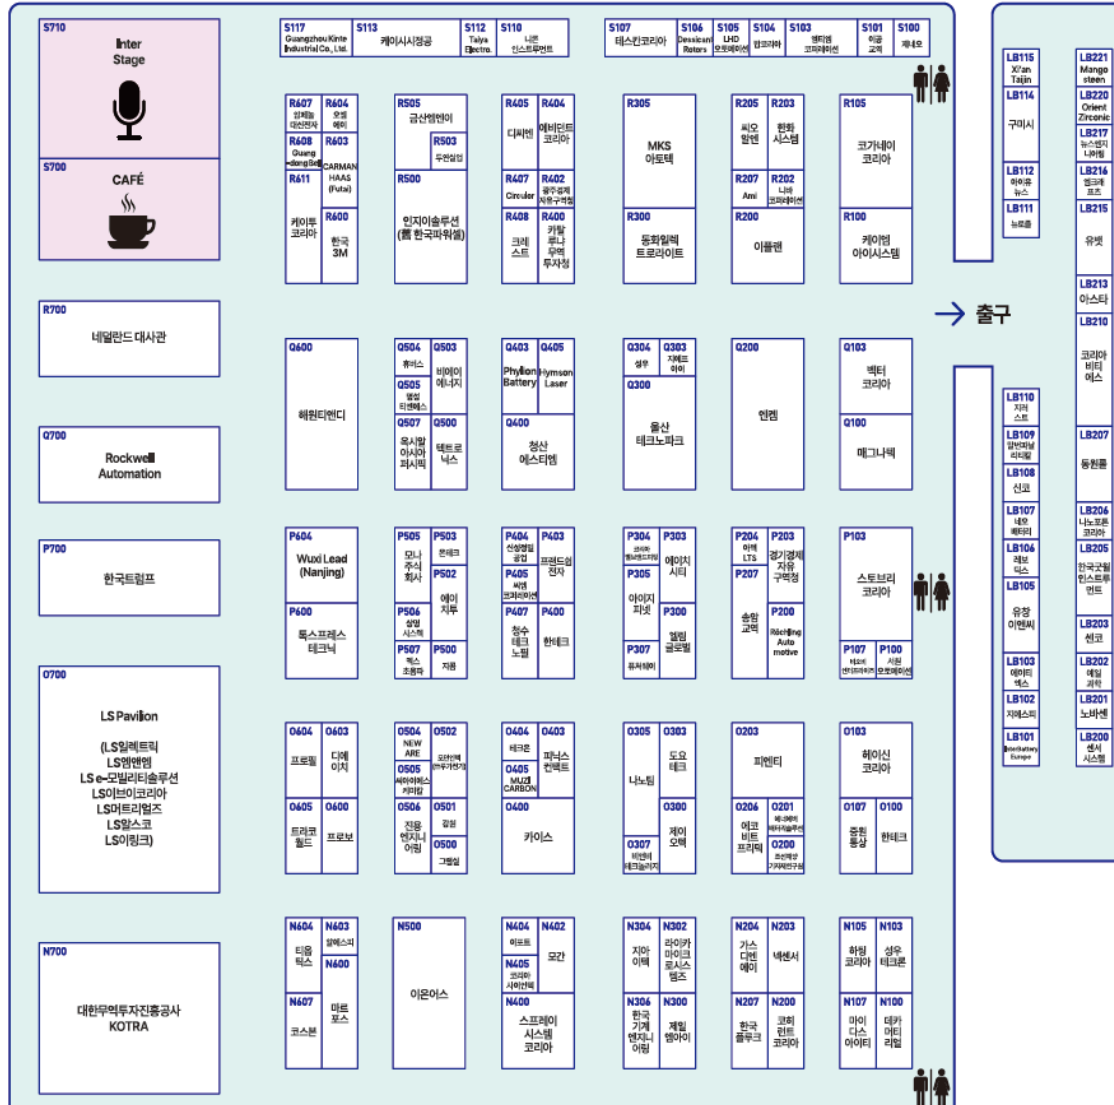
S710
Inter Stage

S700
CAFÉ

R700
네덜란드 대사관

Q700
Rockwell Automation

P700
한국트럼프

O700
LS Pavilion
(LS일렉트릭
LS엠앤엠
LS e-모빌리티솔루션
LS이브이코리아
LS머트리얼즈
LS알스코
LS이링크)

N700
대한무역투자진흥공사 KOTRA

S117 Guangzhou Kinte Industrial Co., Ltd.
S113 케이시시정공
S112 Taiya Electro.
S110 니콘 인스트루먼트
S107 테스킨코리아
S106 Dessicant Rotors
S105 LHD 오토메이션
S104 칸코리아
S103 엠티엠 코퍼레이션
S101 이공교역
S100 제네오

R607 엄베놀 대진전자
R604 오엠에이
R608 Guang-dong Sei
R603 CARMAN HAAS (Futai)
R611 케이투코리아
R600 한국 3M
R505 금산엠엔이
R503 두원실업
R500 인지이솔루션 (舊 한국파워셀)
R405 디씨엔
R404 에버던트 코리아
R407 Circuler
R402 광주경제 자유구역청
R408 크레스트
R400 카탈루냐 무역 투자청
R305 MKS 아토텍
R300 동화일렉트로라이트
R205 씨오알엔
R203 한화시스템
R207 Ami
R202 나바코퍼레이션
R200 이플랜
R105 코가네이코리아
R100 케이엠 아이시스템

Q600 해원티엔디
Q504 휴비스
Q503 비에이에너지
Q505 열성티앤에스
Q507 옥시알 아시아 퍼시픽
Q500 텍트로닉스
Q403 Phyllion Battery
Q405 Hymson Laser
Q400 청산 에스티엠
Q304 성우
Q303 지에프아이
Q300 울산 테크노파크
Q200 엔켐
Q103 벡터코리아
Q100 매그나텍

P604 Wuxi Lead (Nanjing)
P600 톡스프레스 테크닉
P505 모나주식회사
P503 온테크
P502 에이치투
P506 상영시스템
P507 픽스 초음파
P500 지용
P404 신성엔지 공업
P403 프렌드럼 전자
P405 씨엔코퍼레이션
P407 청수테크노필
P400 한테크
P304 코리아 월드엔드리피
P303 에이치시티
P305 아이지피씨
P300 엘림 글로벌
P307 퓨처쉐어
P204 이엑 LTS
P203 경기경제 자유구역청
P207 송암교역
P200 Röchling Automotive
P103 스토브리 코리아
P107 테코비 엔지니어링
P100 시원 오토메이션

O604 프로필
O603 디에이치
O605 트라코월드
O600 프로보
O504 NEW ARE
O502 오픈엣 코리아
O505 써미아메스 커머셜
O506 진영 엔지니어링
O501 길원
O500 그렉실
O404 테크온
O403 피닉스 컨택트
O405 MUZI CARBON
O400 카이스
O305 나노텍
O303 도요테크
O300 제이오텍
O307 비엔비 테크놀러지
O203 피엔티
O206 에코비트 프리텍
O201 에스에프 테크솔루션
O200 조선계공 기지레인구성
O103 헤이신코리아
O107 중원통상
O100 한테크

N604 티엠텍스
N603 알에스씨
N600
N607 코스본
N600 마르포스
N500 이온어스
N404 이도트
N402 모간
N405 코리아 사이언텍
N400 스프레이 시스템 코리아
N304 지아이텍
N302 라이카 마이크로시스템즈
N306 한국기계 엔지니어링
N300 제일엠아이
N204 가스디엔에이
N203 넥센서
N207 한국플루크
N200 코히런트 코리아
N105 하림코리아
N103 성우테크론
N107 마이다스 아이티
N100 데카머티리얼

출구

LB115 Xi'an Taijin
LB114 구미시
LB112 하이유뉴스
LB111 뉴로흘
LB110 지러스트
LB109 알바제날 리테일
LB108 신코
LB107 네오메트리
LB106 레보딕스
LB105 유창이엔씨
LB103 에이티엑스
LB102 지에스티
LB101 InterBattery Europe

LB221 Mangosteen
LB220 Orient Zirconic
LB217 뉴스엔지니어링
LB216 엠크레프츠
LB215 유벳
LB213 아스타
LB210 코리아 비티에스
LB207 동원롬
LB206 나노포른코리아
LB205 한국굿윌 인스트루먼트
LB203 센코
LB202 에일과학
LB201 노바센
LB200 센서시스템